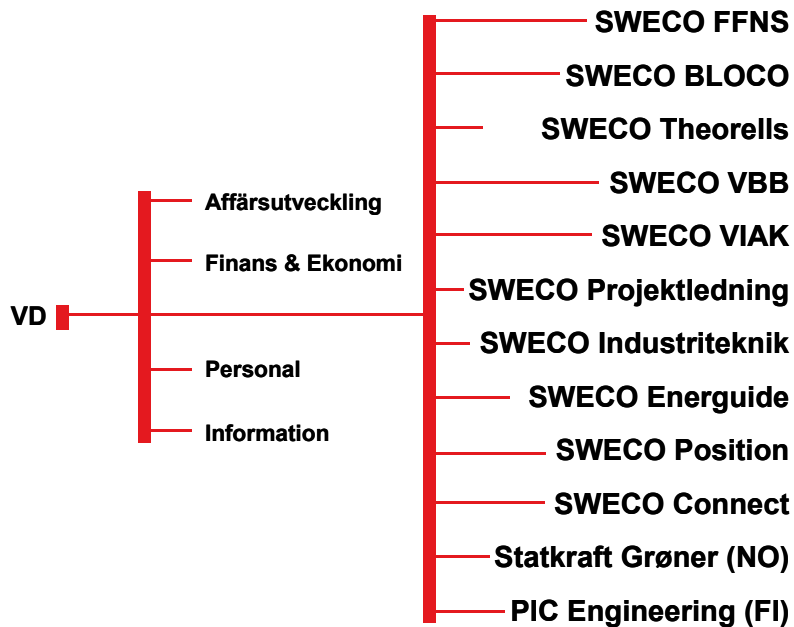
VD

Affärsutveckling
Finans & Ekonomi
Personal
Information

SWECO FFNS
SWECO BLOCO
SWECO Theorells
SWECO VBB
SWECO VIAK
SWECO Projektledning
SWECO Industriteknik
SWECO Energuide
SWECO Position
SWECO Connect
Statkraft Grøner (NO)
PIC Engineering (FI)